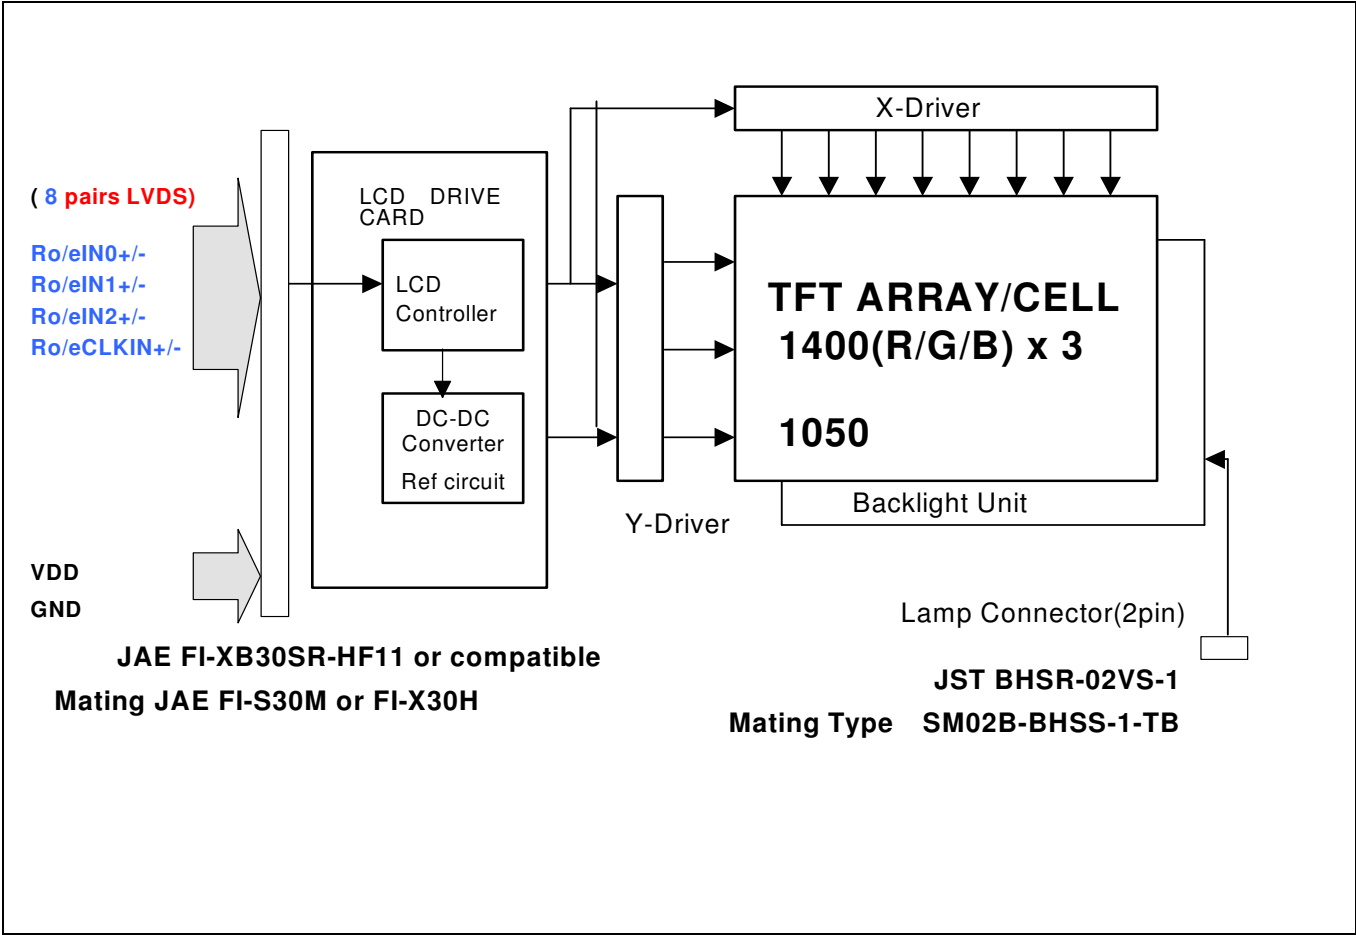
( 8 pairs LVDS)

Ro/eIN0+/-
Ro/eIN1+/-
Ro/eIN2+/-
Ro/eCLKIN+/-

VDD
GND

LCD DRIVE CARD

LCD Controller

DC-DC Converter
Ref circuit

X-Driver

Y-Driver

TFT ARRAY/CELL
1400(R/G/B) x 3

1050

Backlight Unit

Lamp Connector(2pin)

JAE FI-XB30SR-HF11 or compatible
Mating JAE FI-S30M or FI-X30H

JST BHSR-02VS-1
Mating Type SM02B-BHSS-1-TB